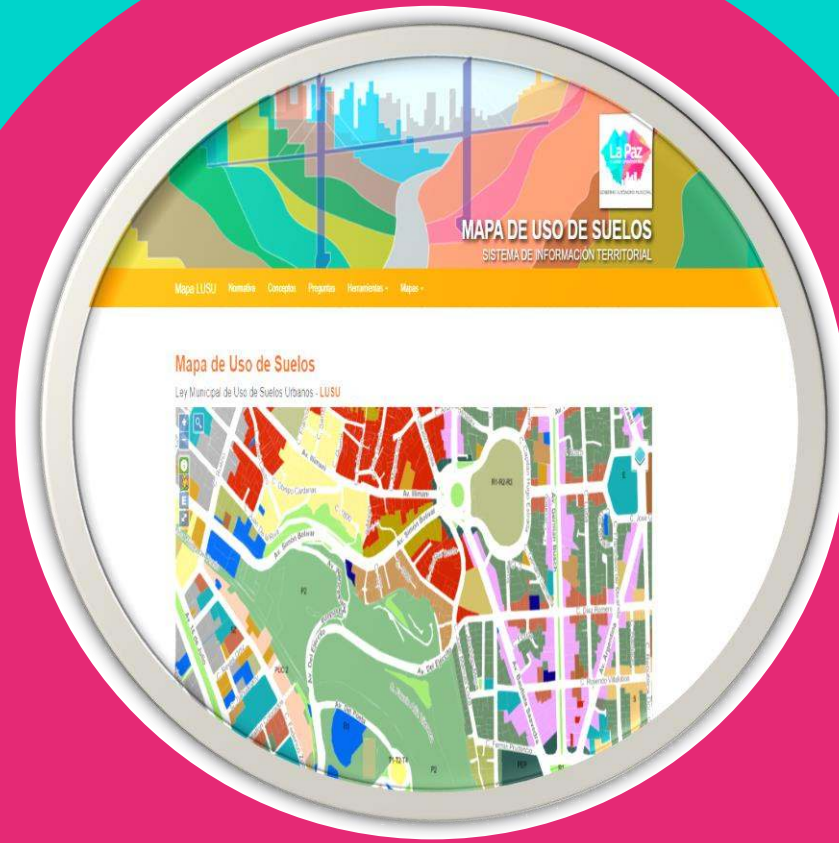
La Paz

GOBIERNO AUTÓNOMO MUNICIPAL

MAPA DE USO DE SUELOS

SISTEMA DE INFORMACIÓN TERRITORIAL

Mapa LUSU Normativa Conceptos Preguntas Herramientas Mapas

Mapa de Uso de Suelos

Ley Municipal de Uso de Suelos Urbanos - LUSU

Av. Bolivar

Av. Illimani

Av. Simón Bolivar

Av. Del Ejército

C. Díaz Romero

C. Rosendo Villalobos

P2